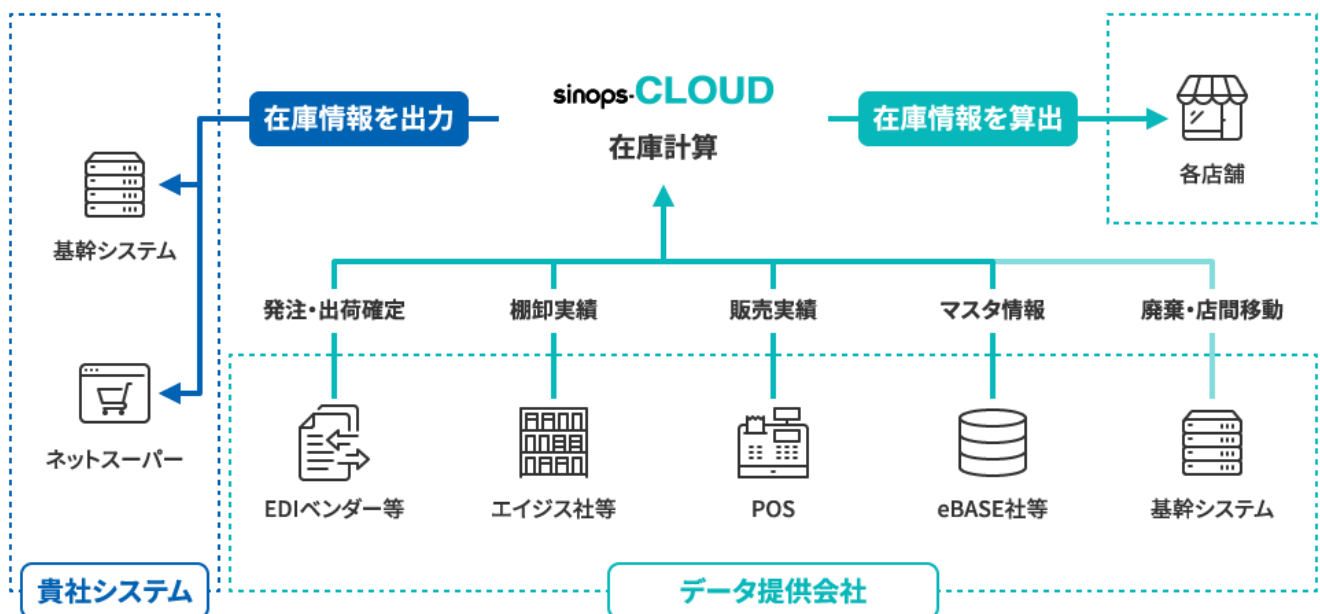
在庫情報を出力

sinops-CLOUD
在庫計算

在庫情報を算出

各店舗

基幹システム

ネットスーパー

発注・出荷確定

棚卸実績

販売実績

マスタ情報

廃棄・店間移動

EDIベンダー等

エイジス社等

POS

eBASE社等

基幹システム

貴社システム

データ提供会社